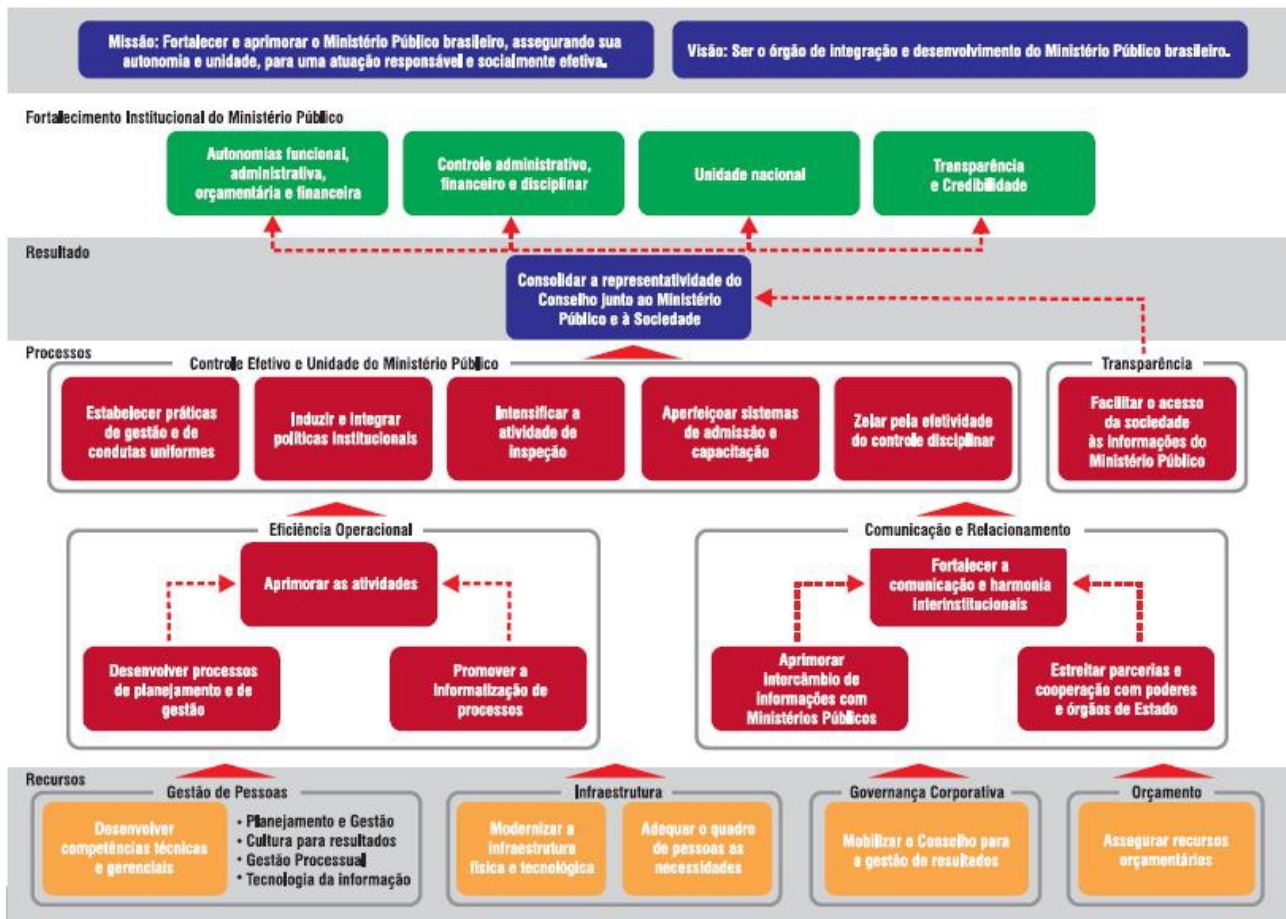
Missão: Fortalecer e aprimorar o Ministério Público brasileiro, assegurando sua autonomia e unidade, para uma atuação responsável e socialmente efetiva.

Visão: Ser o órgão de integração e desenvolvimento do Ministério Público brasileiro.

Fortalecimento Institucional do Ministério Público

Autonomias funcional, administrativa, orçamentária e financeira

Controle administrativo, financeiro e disciplinar

Unidade nacional

Transparência e Credibilidade

Resultado

Consolidar a representatividade do Conselho junto ao Ministério Público e à Sociedade

Processos

Controle Efetivo e Unidade do Ministério Público

Estabelecer práticas de gestão e de condutas uniformes

Induzir e integrar políticas institucionais

Intensificar a atividade de inspeção

Aperfeiçoar sistemas de admissão e capacitação

Zelar pela efetividade do controle disciplinar

Transparência

Facilitar o acesso da sociedade às informações do Ministério Público

Eficiência Operacional

Aprimorar as atividades

Desenvolver processos de planejamento e de gestão

Promover a informatização de processos

Comunicação e Relacionamento

Fortalecer a comunicação e harmonia interinstitucionais

Aprimorar intercâmbio de informações com Ministérios Públicos

Estreitar parcerias e cooperação com poderes e órgãos de Estado

Recursos

Gestão de Pessoas

Desenvolver competências técnicas e gerenciais

• Planejamento e Gestão
• Cultura para resultados
• Gestão Processual
• Tecnologia da informação

Infraestrutura

Modernizar a infraestrutura física e tecnológica

Adequar o quadro de pessoas as necessidades

Governança Corporativa

Mobilizar o Conselho para a gestão de resultados

Orçamento

Assegurar recursos orçamentários